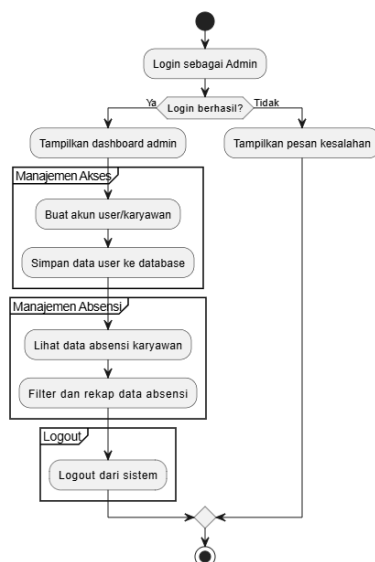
Login sebagai Admin

Ya

Login berhasil?

Tidak

Tampilkan dashboard admin

Tampilkan pesan kesalahan

Manajemen Akses

Buat akun user/karyawan

Simpan data user ke database

Manajemen Absensi

Lihat data absensi karyawan

Filter dan rekap data absensi

Logout

Logout dari sistem